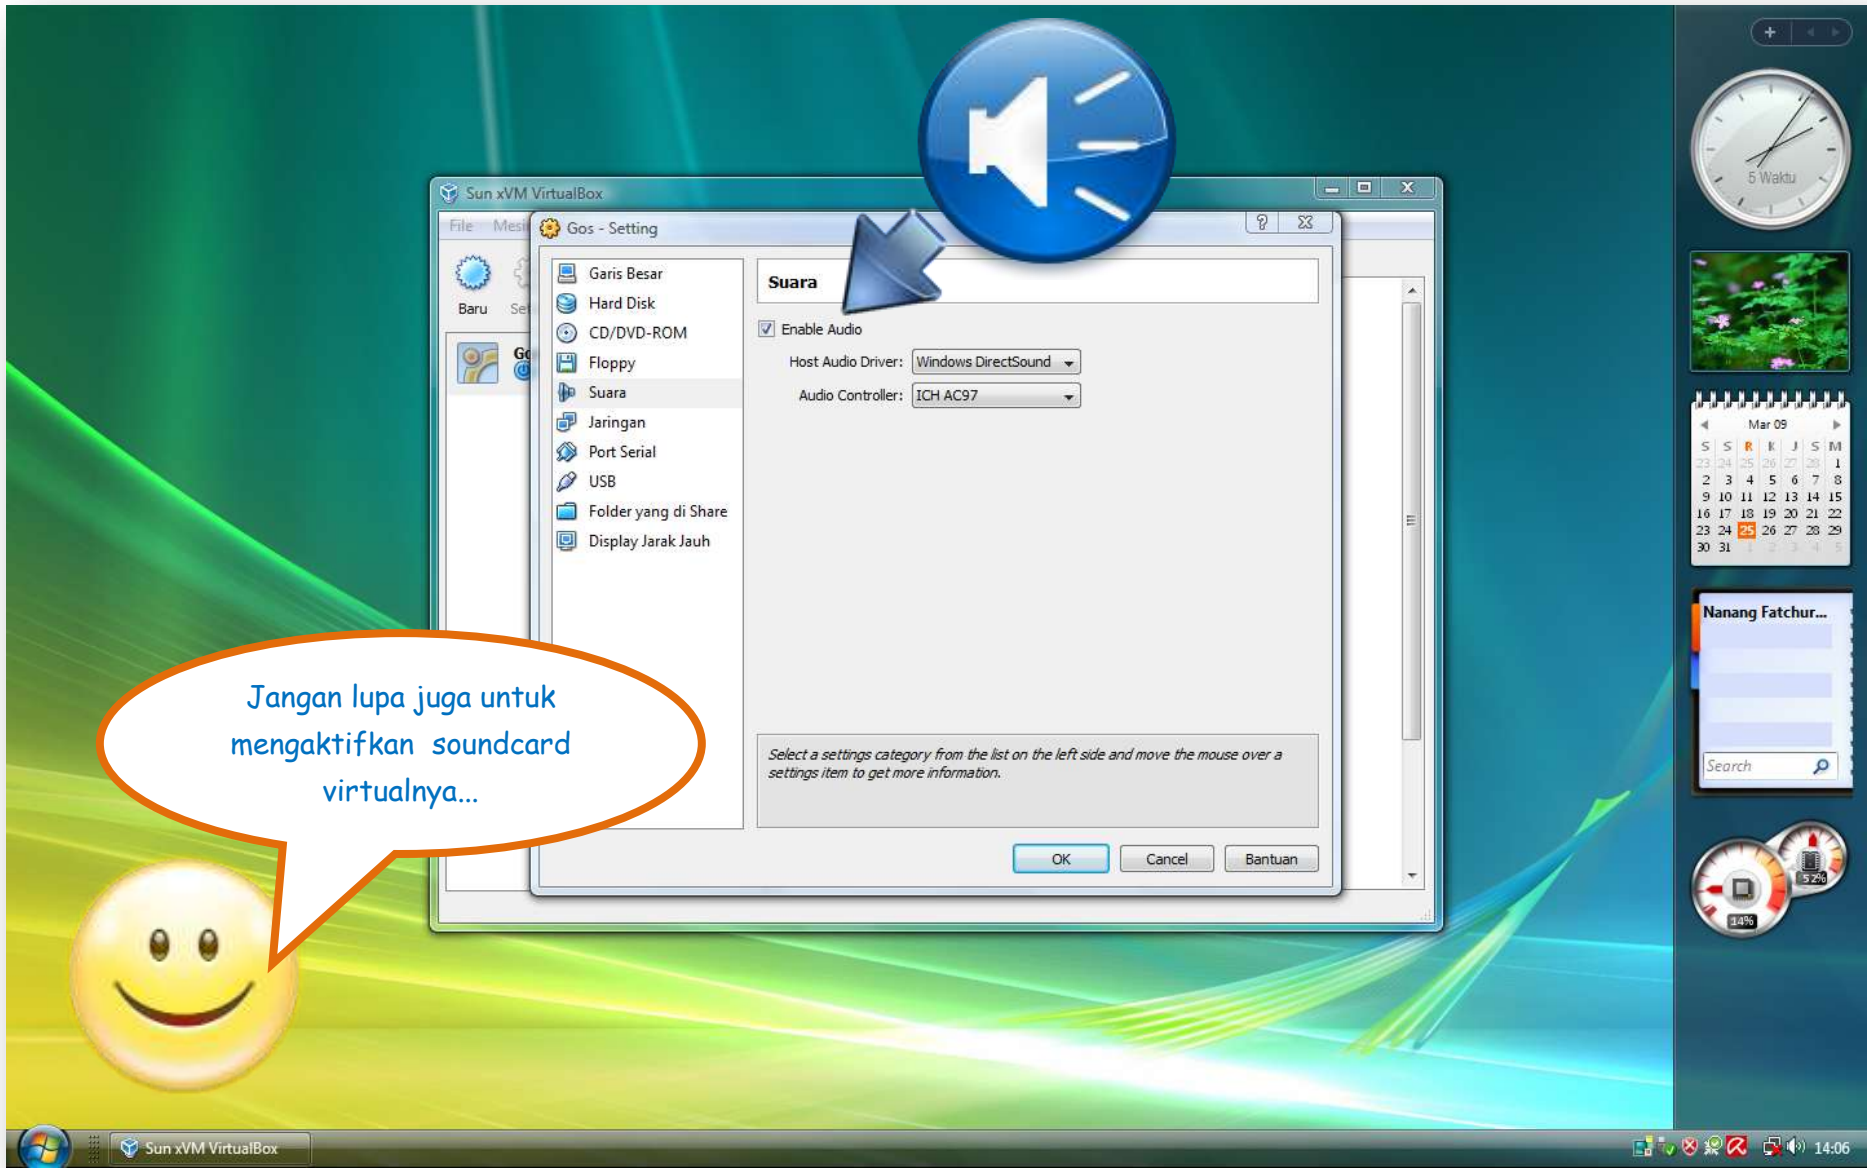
Sun xVM VirtualBox

File Mesi

Baru Se

Gc

Gos - Setting

Garis Besar
Hard Disk
CD/DVD-ROM
Floppy
Suara
Jaringan
Port Serial
USB
Folder yang di Share
Display Jarak Jauh

Suara

Enable Audio

Host Audio Driver: Windows DirectSound

Audio Controller: ICH AC97

Select a settings category from the list on the left side and move the mouse over a settings item to get more information.

OK Cancel Bantuan

Jangan lupa juga untuk mengaktifkan soundcard virtualnya...

5 Waktu

Mar 09

| S | S | R | K | J | S | M |
|---|---|---|---|---|---|---|
| 23 | 24 | 25 | 26 | 27 | 28 | 1 |
| 2 | 3 | 4 | 5 | 6 | 7 | 8 |
| 9 | 10 | 11 | 12 | 13 | 14 | 15 |
| 16 | 17 | 18 | 19 | 20 | 21 | 22 |
| 23 | 24 | 25 | 26 | 27 | 28 | 29 |
| 30 | 31 | 1 | 2 | 3 | 4 | 5 |

Nanang Fatchur...

Search

52%

14%

Sun xVM VirtualBox

14:06